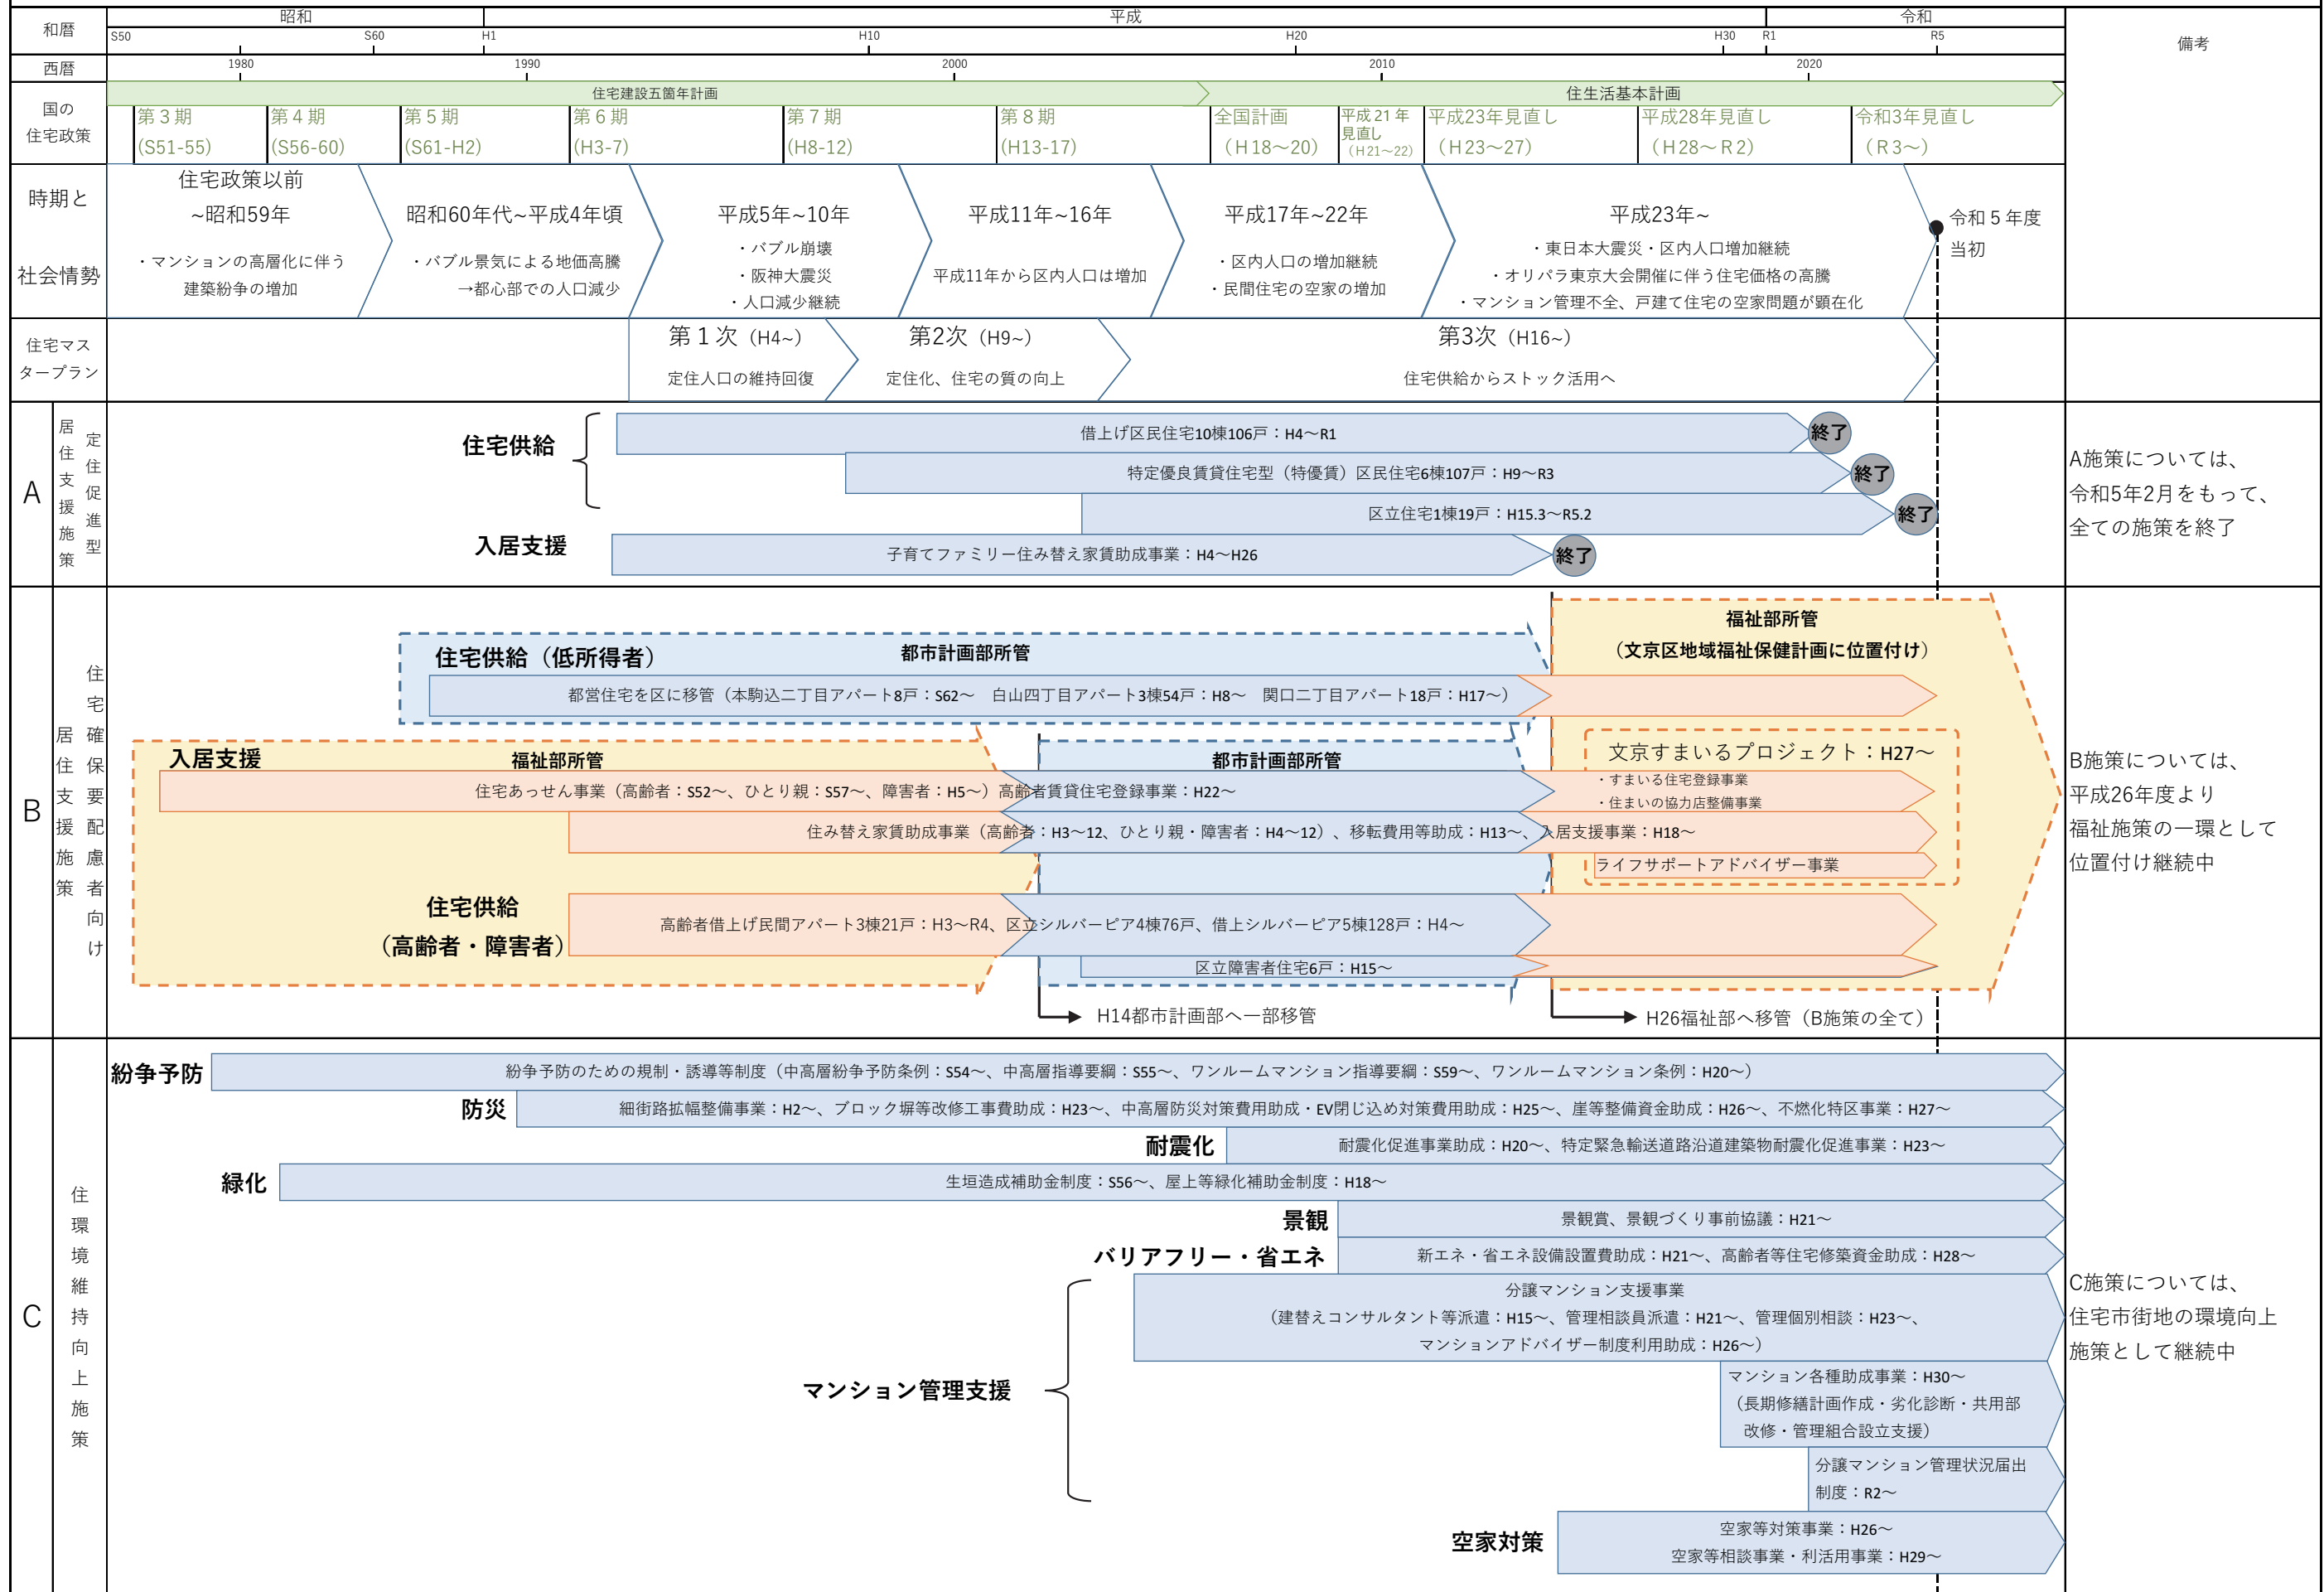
和暦
昭和
平成
令和
S50 S60 H1 H10 H20 H30 R1 R5
西暦
1980 1990 2000 2010 2020
備考

国の住宅政策
住宅建設五箇年計画
住生活基本計画
第３期（S51-55） 第４期（S56-60） 第５期（S61-H2） 第６期（H3-7） 第７期（H8-12） 第８期（H13-17） 全国計画（H18～20） 平成21年見直し（H21～22） 平成23年見直し（H23～27） 平成28年見直し（H28～R2） 令和3年見直し（R3～）

時期と社会情勢
住宅政策以前～昭和59年
・マンションの高層化に伴う建築紛争の増加
昭和60年代~平成4年頃
・バブル景気による地価高騰→都心部での人口減少
平成5年~10年
・バブル崩壊
・阪神大震災
・人口減少継続
平成11年~16年
平成11年から区内人口は増加
平成17年~22年
・区内人口の増加継続
・民間住宅の空家の増加
平成23年~
・東日本大震災・区内人口増加継続
・オリパラ東京大会開催に伴う住宅価格の高騰
・マンション管理不全、戸建て住宅の空家問題が顕在化
令和５年度当初

住宅マスタープラン
第１次（H4~） 定住人口の維持回復
第2次（H9~） 定住化、住宅の質の向上
第3次（H16~） 住宅供給からストック活用へ

A 居住支援施策 定住促進型
住宅供給
借上げ区民住宅10棟106戸：H4～R1 終了
特定優良賃貸住宅型（特優賃）区民住宅6棟107戸：H9～R3 終了
区立住宅1棟19戸：H15.3～R5.2 終了
入居支援
子育てファミリー住み替え家賃助成事業：H4～H26 終了
A施策については、令和5年2月をもって、全ての施策を終了

B 居住支援施策 住宅確保要配慮者向け
住宅供給（低所得者） 都市計画部所管
福祉部所管（文京区地域福祉保健計画に位置付け）
都営住宅を区に移管（本駒込二丁目アパート8戸：S62～ 白山四丁目アパート3棟54戸：H8～ 関口二丁目アパート18戸：H17～）
入居支援 福祉部所管
都市計画部所管
文京すまいるプロジェクト：H27～
・すまいる住宅登録事業
・住まいの協力店整備事業
住宅あっせん事業（高齢者：S52～、ひとり親：S57～、障害者：H5～）高齢者賃貸住宅登録事業：H22～
住み替え家賃助成事業（高齢者：H3～12、ひとり親・障害者：H4～12）、移転費用等助成：H13～、入居支援事業：H18～
ライフサポートアドバイザー事業
住宅供給（高齢者・障害者）
高齢者借上げ民間アパート3棟21戸：H3~R4、区立シルバーピア4棟76戸、借上シルバーピア5棟128戸：H4～
区立障害者住宅6戸：H15～
H14都市計画部へ一部移管
H26福祉部へ移管（B施策の全て）
B施策については、平成26年度より福祉施策の一環として位置付け継続中

C 住環境維持向上施策
紛争予防 紛争予防のための規制・誘導等制度（中高層紛争予防条例：S54～、中高層指導要綱：S55～、ワンルームマンション指導要綱：S59～、ワンルームマンション条例：H20～）
防災 細街路拡幅整備事業：H2～、ブロック塀等改修工事費助成：H23～、中高層防災対策費用助成・EV閉じ込め対策費用助成：H25～、崖等整備資金助成：H26～、不燃化特区事業：H27～
耐震化 耐震化促進事業助成：H20～、特定緊急輸送道路沿道建築物耐震化促進事業：H23～
緑化 生垣造成補助金制度：S56～、屋上等緑化補助金制度：H18～
景観 景観賞、景観づくり事前協議：H21～
バリアフリー・省エネ 新エネ・省エネ設備設置費助成：H21～、高齢者等住宅修築資金助成：H28～
マンション管理支援
分譲マンション支援事業（建替えコンサルタント等派遣：H15～、管理相談員派遣：H21～、管理個別相談：H23～、マンションアドバイザー制度利用助成：H26～）
マンション各種助成事業：H30～（長期修繕計画作成・劣化診断・共用部改修・管理組合設立支援）
分譲マンション管理状況届出制度：R2～
空家対策 空家等対策事業：H26～ 空家等相談事業・利活用事業：H29～
C施策については、住宅市街地の環境向上施策として継続中